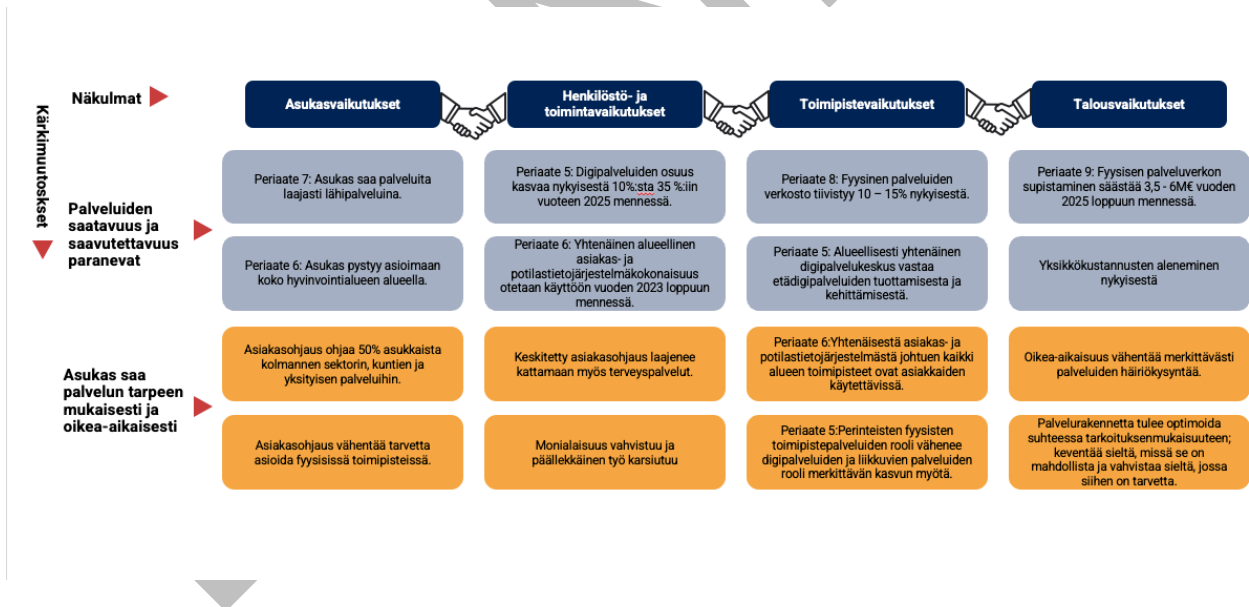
Kärkimuutokset

Näkulmat

Asukasvaikutukset

Henkilöstö- ja toimintavaikutukset

Toimipistevaikutukset

Talousvaikutukset

Palveluiden saatavuus ja saavutettavuus paranevat

Periaate 7: Asukas saa palveluita laajasti lähipalveluina.

Periaate 5: Digipalveluiden osuus kasvaa nykyisestä 10%:sta 35 %:iin vuoteen 2025 mennessä.

Periaate 8: Fyysinen palveluiden verkosto tiivistyy 10 – 15% nykyisestä.

Periaate 9: Fyysisen palveluverkon supistaminen säästää 3,5 - 6M€ vuoden 2025 loppuun mennessä.

Periaate 6: Asukas pystyy asioimaan koko hyvinvointialueen alueella.

Periaate 6: Yhtenäinen alueellinen asiakas- ja potilastietojärjestelmäkokonaisuus otetaan käyttöön vuoden 2023 loppuun mennessä.

Periaate 5: Alueellisesti yhtenäinen digipalvelukeskus vastaa etädigipalveluiden tuottamisesta ja kehittämisestä.

Yksikkökustannusten aleneminen nykyisestä

Asukas saa palvelun tarpeen mukaisesti ja oikea-aikaisesti

Asiakasohjaus ohjaa 50% asukkaista kolmannen sektorin, kuntien ja yksityisen palveluihin.

Keskitetty asiakasohjaus laajenee kattamaan myös terveyspalvelut.

Periaate 6:Yhtenäisestä asiakas- ja potilastietojärjestelmästä johtuen kaikki alueen toimipisteet ovat asiakkaiden käytettävissä.

Oikea-aikaisuus vähentää merkittävästi palveluiden häiriökysyntää.

Asiakasohjaus vähentää tarvetta asioida fyysisissä toimipisteissä.

Monialaisuus vahvistuu ja päällekkäinen työ karsiutuu

Periaate 5:Perinteisten fyysisten toimipistepalveluiden rooli vähenee digipalveluiden ja liikkuvien palveluiden rooli merkittävän kasvun myötä.

Palvelurakennetta tulee optimoida suhteessa tarkoituksenmukaisuuteen; keventää sieltä, missä se on mahdollista ja vahvistaa sieltä, jossa siihen on tarvetta.